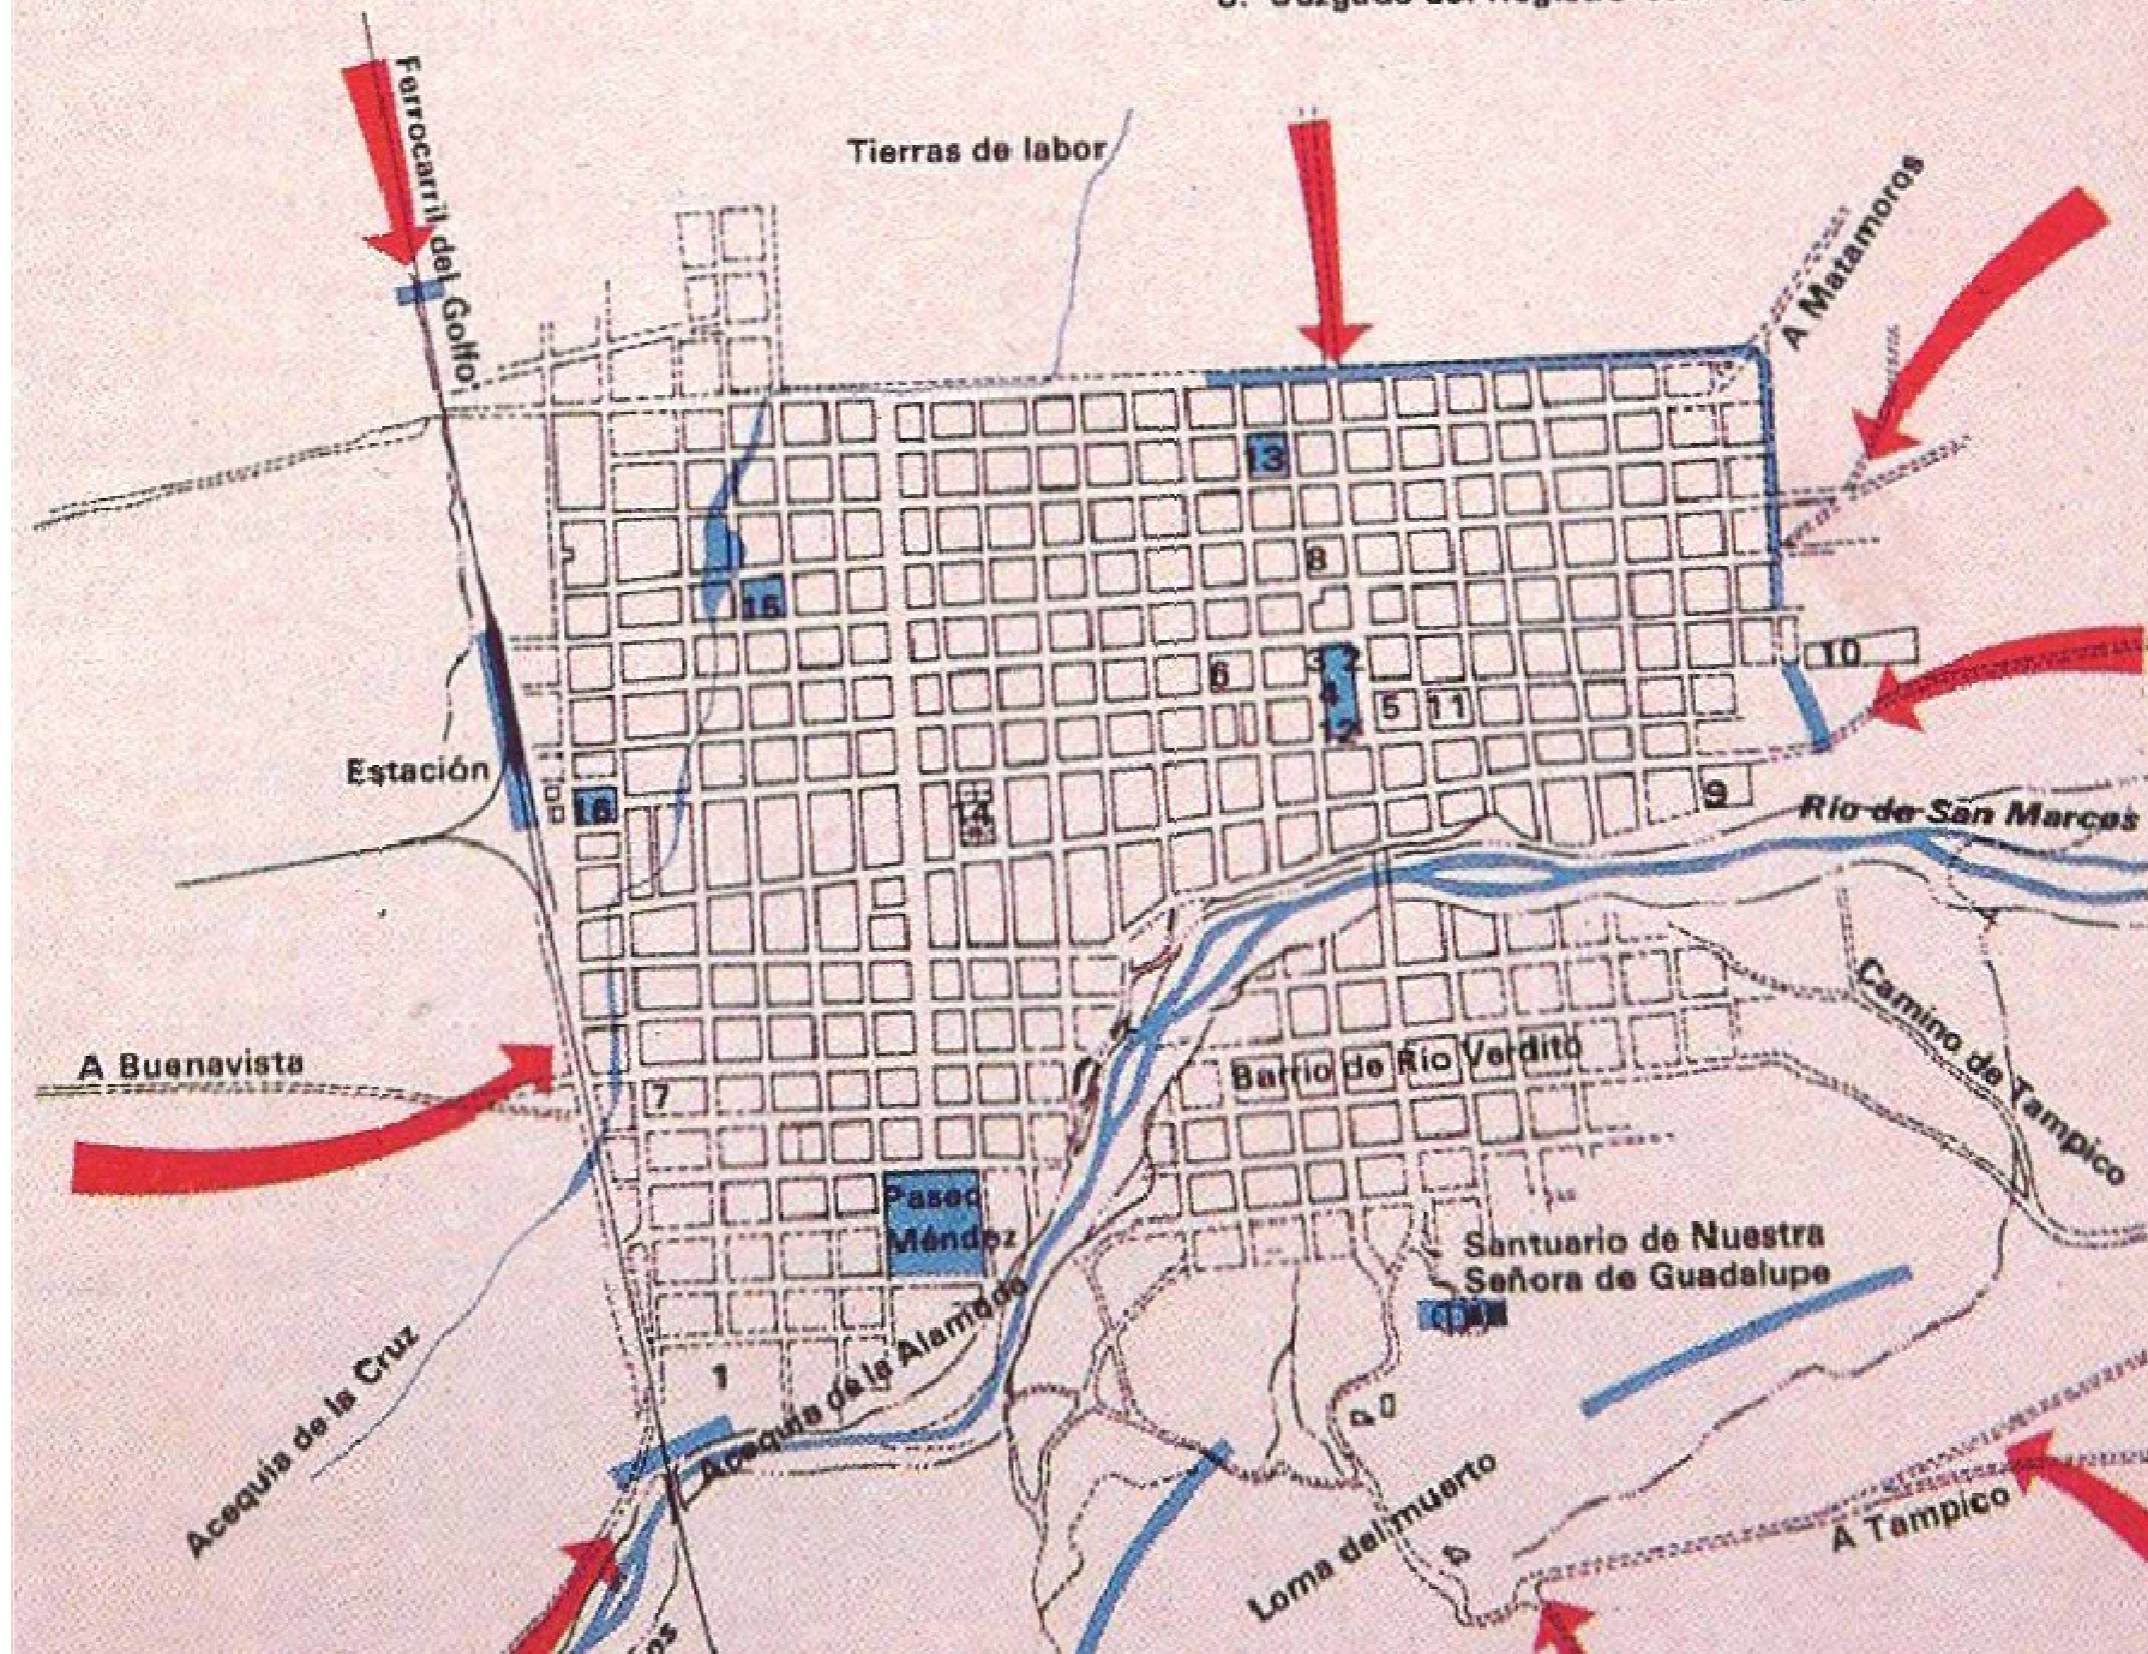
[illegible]

Ferrocarril del Golfo

Tierras de labor

A Matamoros

13

8

15

10

6

3 2
4
12

5 11

Estación

16

14

9

Río de San Marcos

Camino de Tampico

A Buenavista

Barrio de Río Verdito

7

Paseo Méndez

Santuario de Nuestra Señora de Guadalupe

Acequia de la Cruz

1

Acequia de la Alameda

Loma del muerto

A Tampico